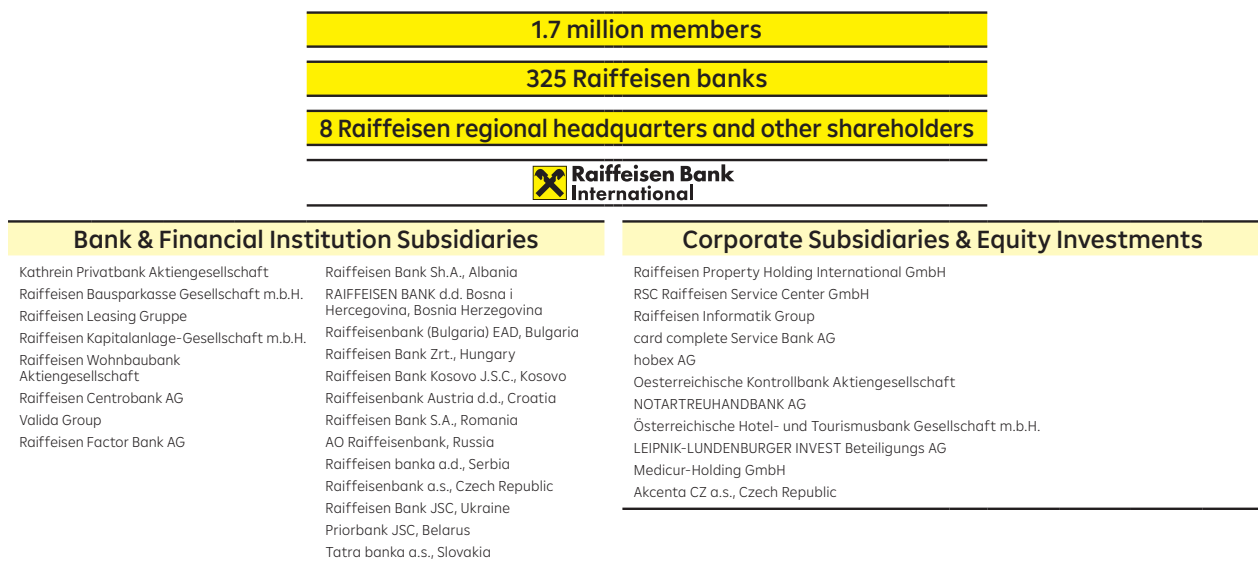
1.7 million members

325 Raiffeisen banks

8 Raiffeisen regional headquarters and other shareholders

Raiffeisen Bank International

Bank & Financial Institution Subsidiaries

Kathrein Privatbank Aktiengesellschaft
Raiffeisen Bausparkasse Gesellschaft m.b.H.
Raiffeisen Leasing Gruppe
Raiffeisen Kapitalanlage-Gesellschaft m.b.H.
Raiffeisen Wohnbaubank Aktiengesellschaft
Raiffeisen Centrobank AG
Valida Group
Raiffeisen Factor Bank AG

Raiffeisen Bank Sh.A., Albania
RAIFFEISEN BANK d.d. Bosna i Hercegovina, Bosnia Herzegovina
Raiffeisenbank (Bulgaria) EAD, Bulgaria
Raiffeisen Bank Zrt., Hungary
Raiffeisen Bank Kosovo J.S.C., Kosovo
Raiffeisenbank Austria d.d., Croatia
Raiffeisen Bank S.A., Romania
AO Raiffeisenbank, Russia
Raiffeisen banka a.d., Serbia
Raiffeisenbank a.s., Czech Republic
Raiffeisen Bank JSC, Ukraine
Priorbank JSC, Belarus
Tatra banka a.s., Slovakia

Corporate Subsidiaries & Equity Investments

Raiffeisen Property Holding International GmbH
RSC Raiffeisen Service Center GmbH
Raiffeisen Informatik Group
card complete Service Bank AG
hobex AG
Oesterreichische Kontrollbank Aktiengesellschaft
NOTARTREUHANDBANK AG
Österreichische Hotel- und Tourismusbank Gesellschaft m.b.H.
LEIPNIK-LUNDENBURGER INVEST Beteiligungs AG
Medicur-Holding GmbH
Akcenta CZ a.s., Czech Republic